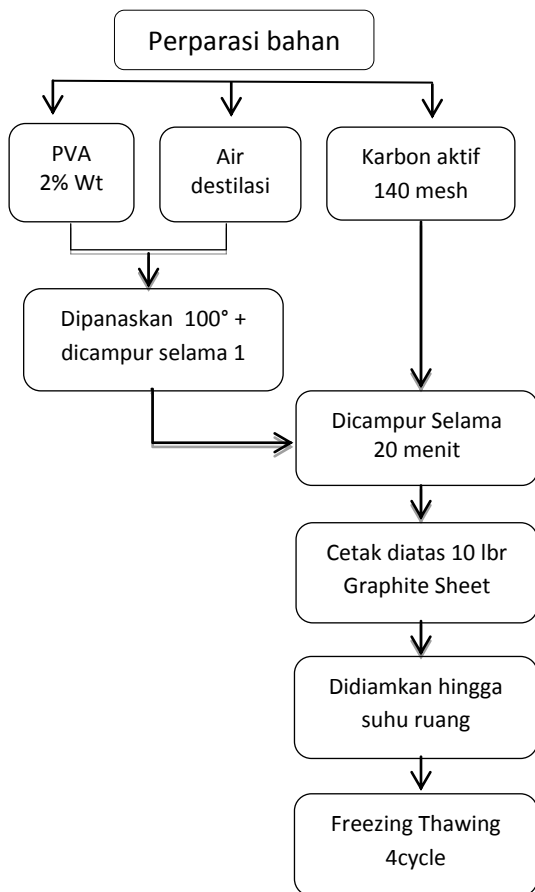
Perparasi bahan

PVA 2% Wt

Air destilasi

Karbon aktif 140 mesh

Dipanaskan 100° + dicampur selama 1

Dicampur Selama 20 menit

Cetak diatas 10 lbr Graphite Sheet

Didiamkan hingga suhu ruang

Freezing Thawing 4cycle